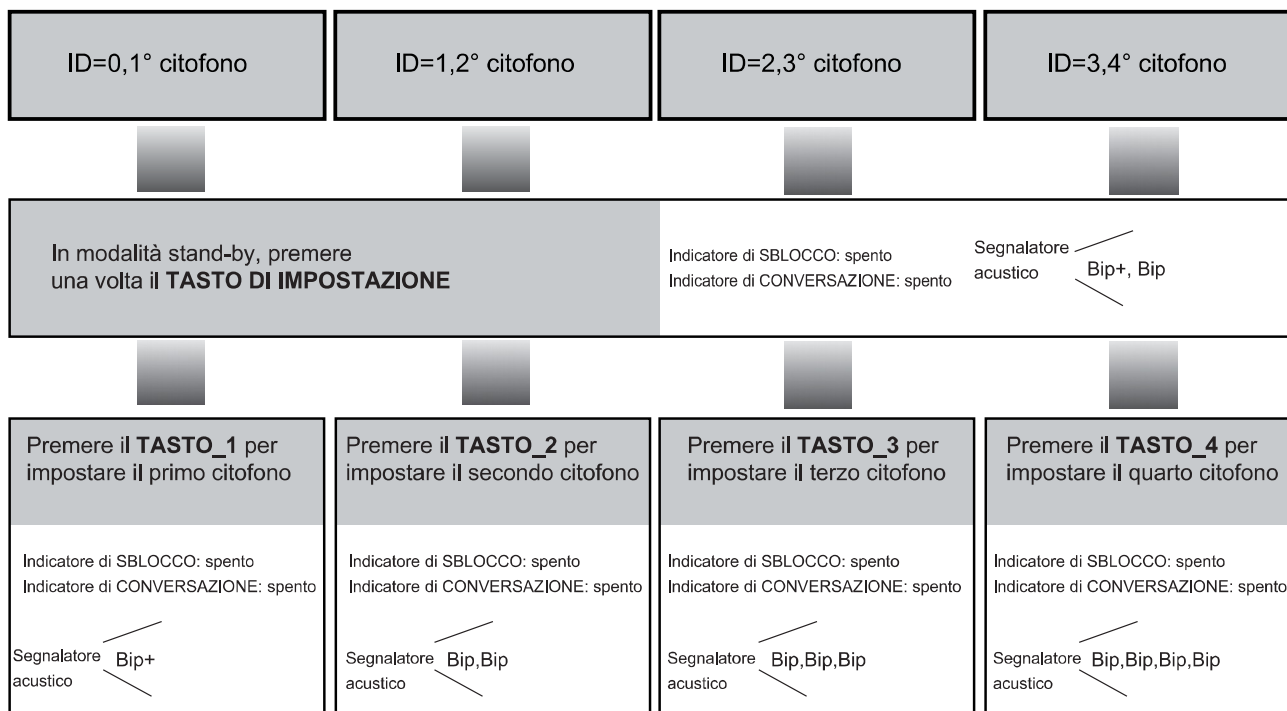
ID=0,1° citofono

ID=1,2° citofono

ID=2,3° citofono

ID=3,4° citofono

In modalità stand-by, premere una volta il **TASTO DI IMPOSTAZIONE**

Indicatore di SBLOCCO: spento
Indicatore di CONVERSAZIONE: spento

Segnalatore acustico Bip+, Bip

Premere il **TASTO_1** per impostare il primo citofono

Indicatore di SBLOCCO: spento
Indicatore di CONVERSAZIONE: spento

Segnalatore acustico Bip+

Premere il **TASTO_2** per impostare il secondo citofono

Indicatore di SBLOCCO: spento
Indicatore di CONVERSAZIONE: spento

Segnalatore acustico Bip,Bip

Premere il **TASTO_3** per impostare il terzo citofono

Indicatore di SBLOCCO: spento
Indicatore di CONVERSAZIONE: spento

Segnalatore acustico Bip,Bip,Bip

Premere il **TASTO_4** per impostare il quarto citofono

Indicatore di SBLOCCO: spento
Indicatore di CONVERSAZIONE: spento

Segnalatore acustico Bip,Bip,Bip,Bip